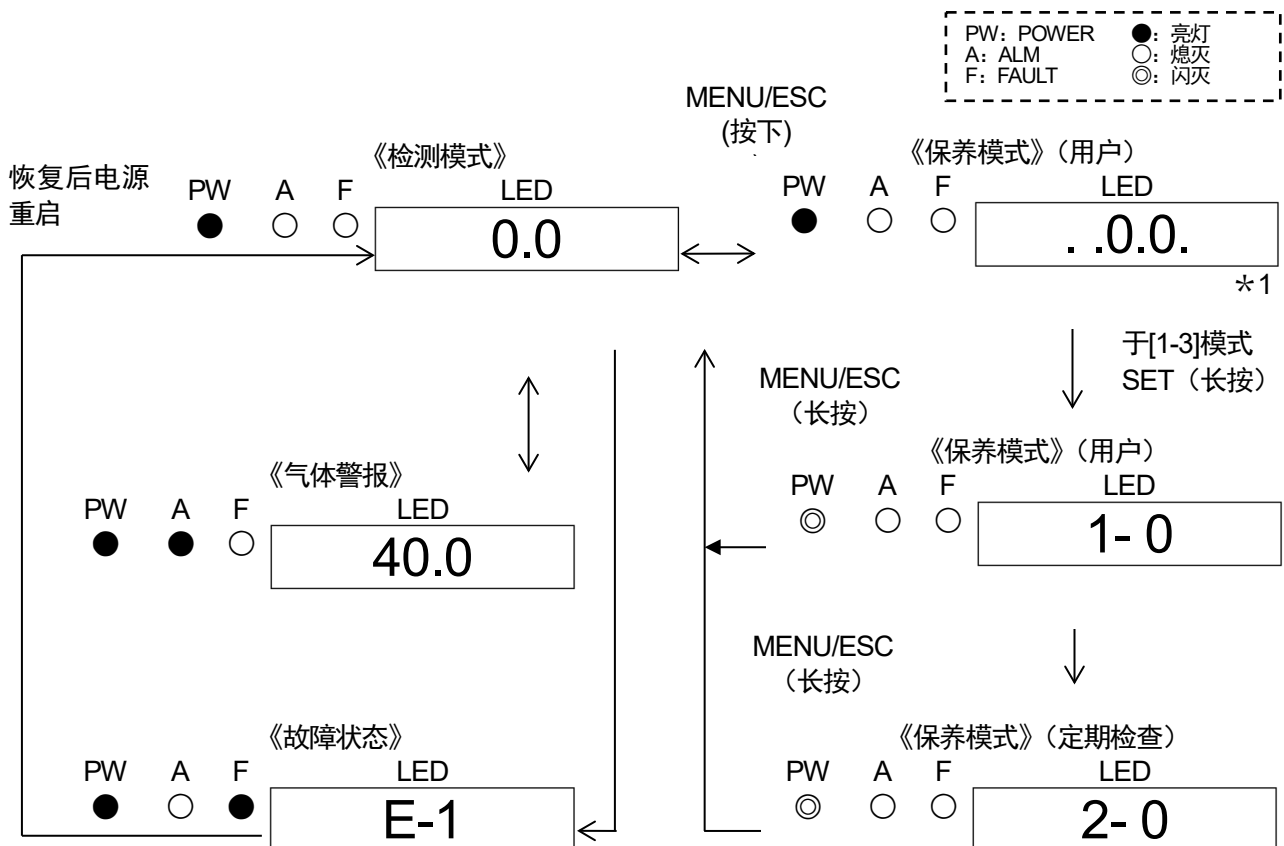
PW：POWER ●：亮灯
A：ALM ○：熄灭
F：FAULT ◎：闪灭

MENU/ESC
(按下)

恢复后电源
重启

《检测模式》
PW A F LED
● ○ ○
0.0

《保养模式》（用户）
PW A F LED
● ○ ○
. .0.0.
*1

于[1-3]模式
SET（长按）

MENU/ESC
（长按）

《气体警报》
PW A F LED
● ● ○
40.0

《保养模式》（用户）
PW A F LED
◎ ○ ○
1- 0

MENU/ESC
（长按）

《故障状态》
PW A F LED
● ○ ●
E-1

《保养模式》（定期检查）
PW A F LED
◎ ○ ○
2- 0